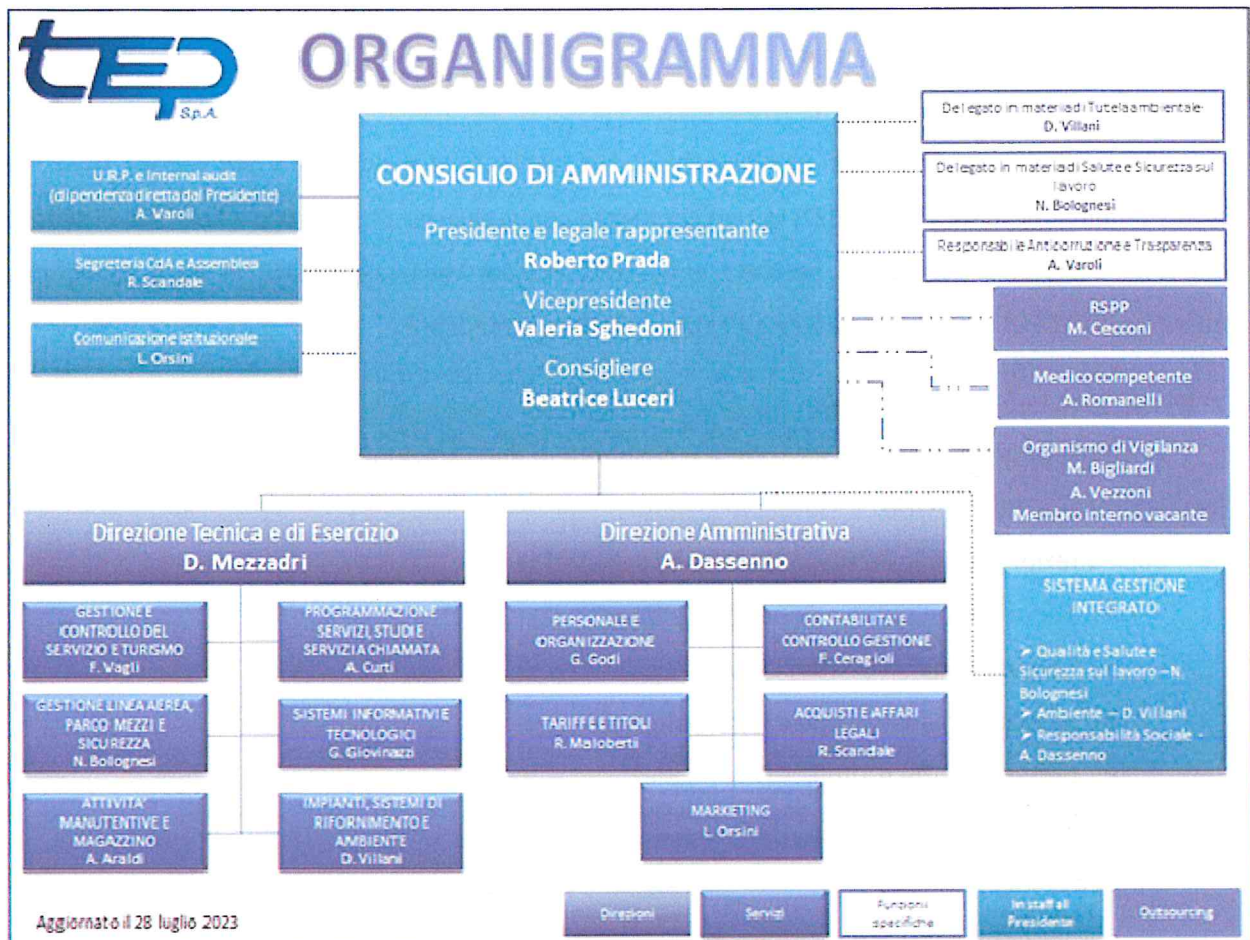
tep S.p.A.

ORGANIGRAMMA

U.R.P. e Internal audit (dipendenza diretta dal Presidente) A. Varoli

Segreteria CdA e Assemblea R. Scandale

Comunicazione istituzionale L. Orsini

CONSIGLIO DI AMMINISTRAZIONE

Presidente e legale rappresentante
Roberto Prada

Vicepresidente
Valeria Sghedoni

Consigliere
Beatrice Luceri

Delegato in materia di Tutela ambientale D. Villani

Delegato in materia di Salute e Sicurezza sul lavoro N. Bolognesi

Responsabile Anticorruzione e Trasparenza A. Varoli

RSPP M. Cecconi

Medico competente A. Romanelli

Organismo di Vigilanza M. Bigliardi A. Vezzoni Membro interno vacante

Direzione Tecnica e di Esercizio D. Mezzadri

Direzione Amministrativa A.. Dassenno

GESTIONE E CONTROLLO DEL SERVIZIO E TURISMO F. Vagli

PROGRAMMAZIONE SERVIZI, STUDI E SERVIZI A CHIAMATA A. Curti

GESTIONE LINEA AEREA, PARCO MEZZI E SICUREZZA N. Bolognesi

SISTEMI INFORMATIVI E TECNOLOGICI G. Giovinazzi

ATTIVITA' MANUTENTIVE E MAGAZZINO A. Araldi

IMPIANTI, SISTEMI DI RIFORNIMENTO E AMBIENTE D. Villani

PERSONALE E ORGANIZZAZIONE G. Godi

CONTABILITA' E CONTROLLO GESTIONE F. Ceragioli

TARIFFE E TITOLI R. Malobertii

ACQUISTI E AFFARI LEGALI R. Scandale

MARKETING L. Orsini

SISTEMA GESTIONE INTEGRATO
➢ Qualità e Salute e Sicurezza sul lavoro – N. Bolognesi
➢ Ambiente – D. Villani
➢ Responsabilità Sociale - A. Dassenno

Aggiornato il 28 luglio 2023

Direzioni | Servizi | Funzioni specifiche | In staff al Presidente | Outsourcing